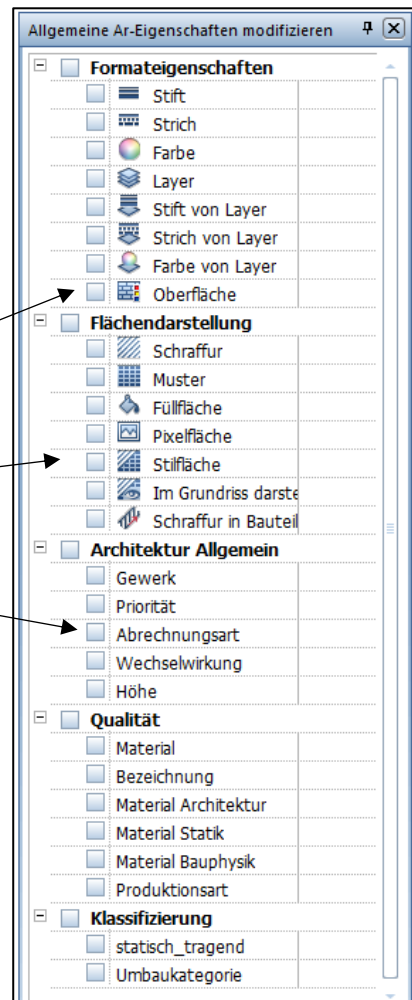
Allgemeine Ar-Eigenschaften modifizieren

Formateigenschaften
Stift
Strich
Farbe
Layer
Stift von Layer
Strich von Layer
Farbe von Layer
Oberfläche

Flächendarstellung
Schraffur
Muster
Füllfläche
Pixelfläche
Stilfläche
Im Grundriss darste
Schraffur in Bauteil

Architektur Allgemein
Gewerk
Priorität
Abrechnungsart
Wechselwirkung
Höhe

Qualität
Material
Bezeichnung
Material Architektur
Material Statik
Material Bauphysik
Produktionsart

Klassifizierung
statisch_tragend
Umbaukategorie